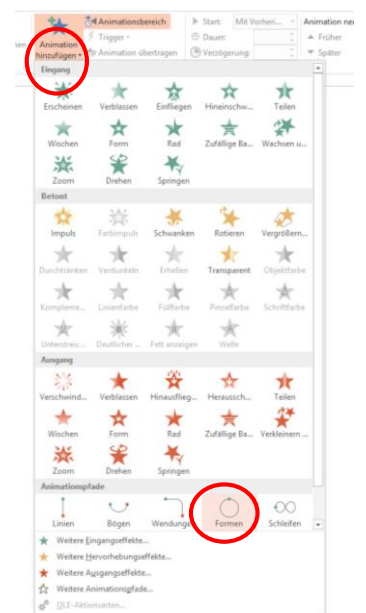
Animation hinzufügen
Animationsbereich
Trigger
Animation übertragen
Start: Mit Vorheri...
Dauer:
Verzögerung:
Animation ne
Früher
Später

Eingang
Erscheinen
Verblassen
Einfliegen
Hineinschw...
Teilen
Wischen
Form
Rad
Zufällige Ba...
Wachsen u...
Zoom
Drehen
Springen

Betont
Impuls
Farbimpuls
Schwanken
Rotieren
Vergrößern...
Durchtränken
Verdunkeln
Erhellen
Transparent
Objektfarbe
Kompleme...
Linienfarbe
Füllfarbe
Pinselfarbe
Schriftfarbe
Unterstreic...
Deutlicher ...
Fett anzeigen
Welle

Ausgang
Verschwind...
Verblassen
Hinausflieg...
Herausschw...
Teilen
Wischen
Form
Rad
Zufällige Ba...
Verkleinern ...
Zoom
Drehen
Springen

Animationspfade
Linien
Bögen
Wendungen
Formen
Schleifen

Weitere Eingangseffekte...
Weitere Hervorhebungseffekte...
Weitere Ausgangseffekte...
Weitere Animationspfade...
OLE-Aktionsarten...